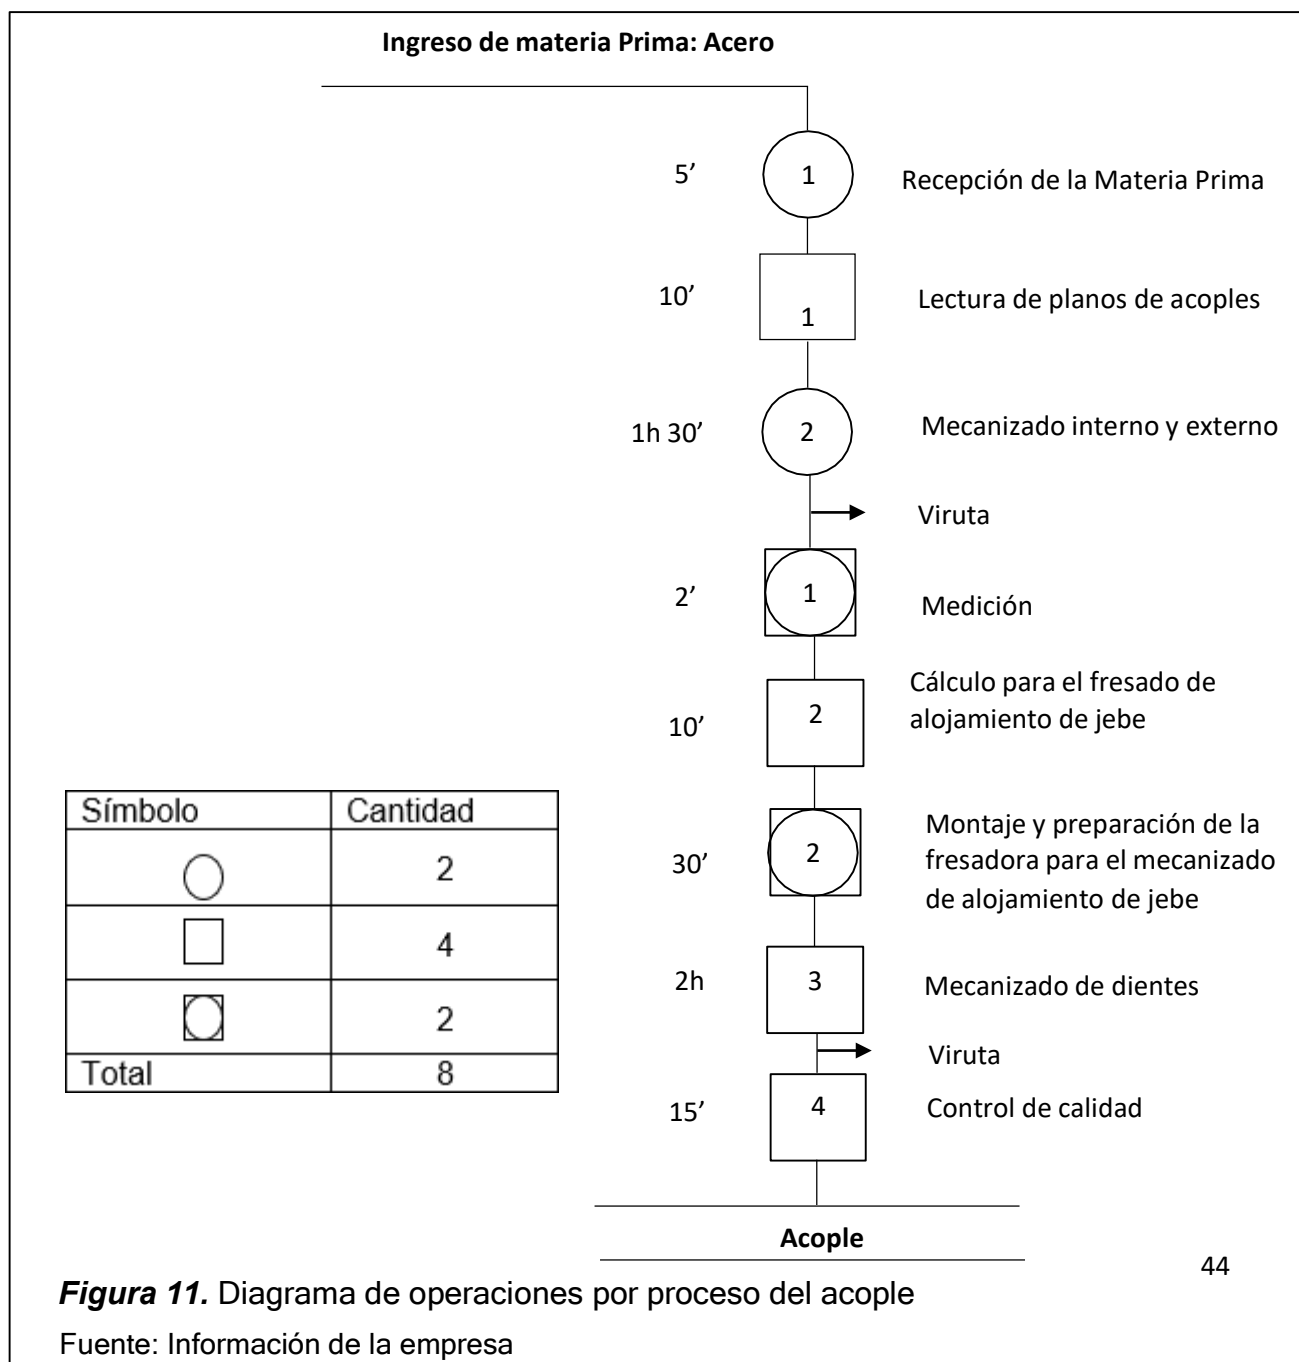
**Ingreso de materia Prima: Acero**

5’ 1 Recepción de la Materia Prima

10’ 1 Lectura de planos de acoples

1h 30’ 2 Mecanizado interno y externo

Viruta

2’ 1 Medición

10’ 2 Cálculo para el fresado de alojamiento de jebe

30’ 2 Montaje y preparación de la fresadora para el mecanizado de alojamiento de jebe

2h 3 Mecanizado de dientes

Viruta

15’ 4 Control de calidad

**Acople**

| Símbolo | Cantidad |
|---|---|
| ○ | 2 |
| □ | 4 |
| ⧈ | 2 |
| Total | 8 |

44

***Figura 11.*** Diagrama de operaciones por proceso del acople

Fuente: Información de la empresa